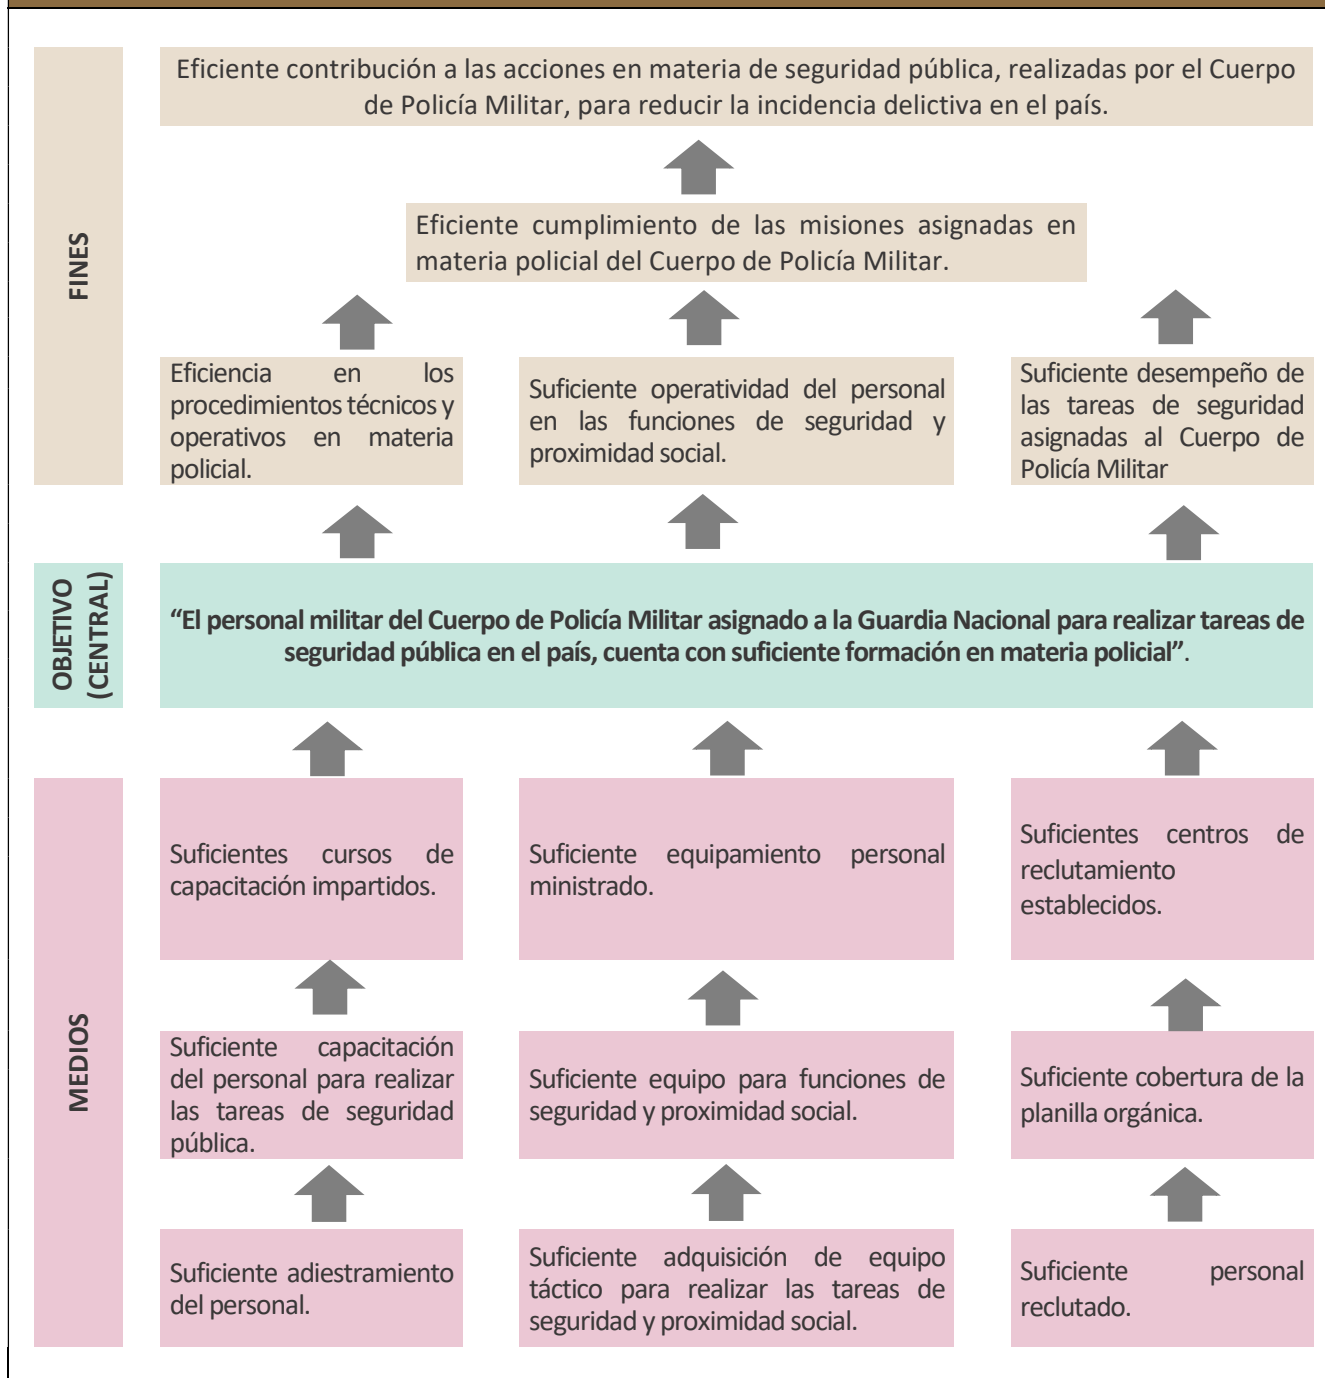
FINES

Eficiente contribución a las acciones en materia de seguridad pública, realizadas por el Cuerpo de Policía Militar, para reducir la incidencia delictiva en el país.

Eficiente cumplimiento de las misiones asignadas en materia policial del Cuerpo de Policía Militar.

Eficiencia en los procedimientos técnicos y operativos en materia policial.

Suficiente operatividad del personal en las funciones de seguridad y proximidad social.

Suficiente desempeño de las tareas de seguridad asignadas al Cuerpo de Policía Militar

OBJETIVO (CENTRAL)

**“El personal militar del Cuerpo de Policía Militar asignado a la Guardia Nacional para realizar tareas de seguridad pública en el país, cuenta con suficiente formación en materia policial”.**

MEDIOS

Suficientes cursos de capacitación impartidos.

Suficiente equipamiento personal ministrado.

Suficientes centros de reclutamiento establecidos.

Suficiente capacitación del personal para realizar las tareas de seguridad pública.

Suficiente equipo para funciones de seguridad y proximidad social.

Suficiente cobertura de la planilla orgánica.

Suficiente adiestramiento del personal.

Suficiente adquisición de equipo táctico para realizar las tareas de seguridad y proximidad social.

Suficiente personal reclutado.